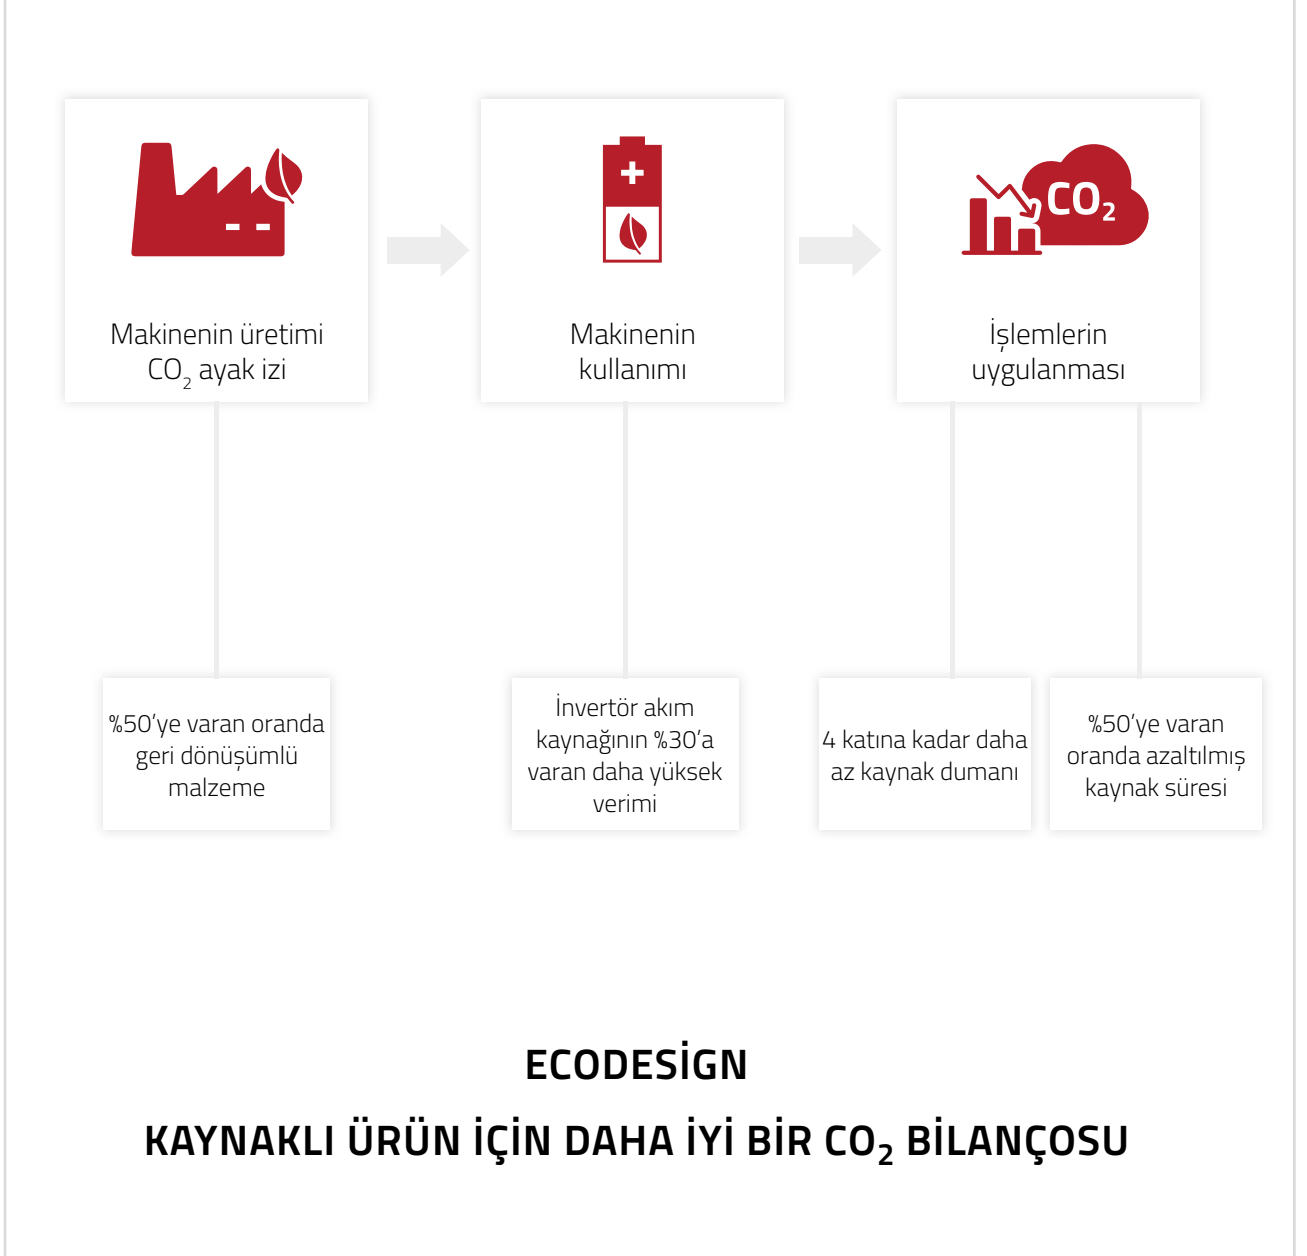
Makinenin üretimi $CO_2$ ayak izi

Makinenin kullanımı

$CO_2$

İşlemlerin uygulanması

%50'ye varan oranda geri dönüşümlü malzeme

İnvertör akım kaynağının %30'a varan daha yüksek verimi

4 katına kadar daha az kaynak dumanı

%50'ye varan oranda azaltılmış kaynak süresi

ECODESİGN

KAYNAKLI ÜRÜN İÇİN DAHA İYİ BİR $CO_2$ BİLANÇOSU